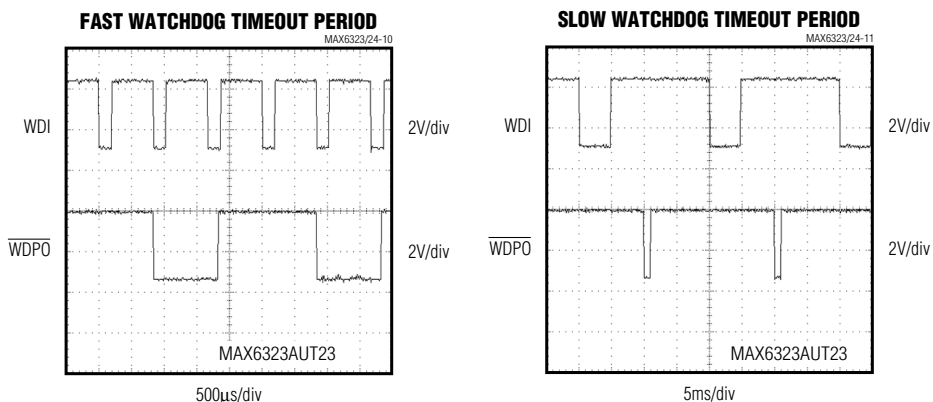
FAST WATCHDOG TIMEOUT PERIOD

MAX6323/24-10

WDI

2V/div

$\overline{WDPO}$

2V/div

MAX6323AUT23

500µs/div

SLOW WATCHDOG TIMEOUT PERIOD

MAX6323/24-11

WDI

2V/div

$\overline{WDPO}$

2V/div

MAX6323AUT23

5ms/div